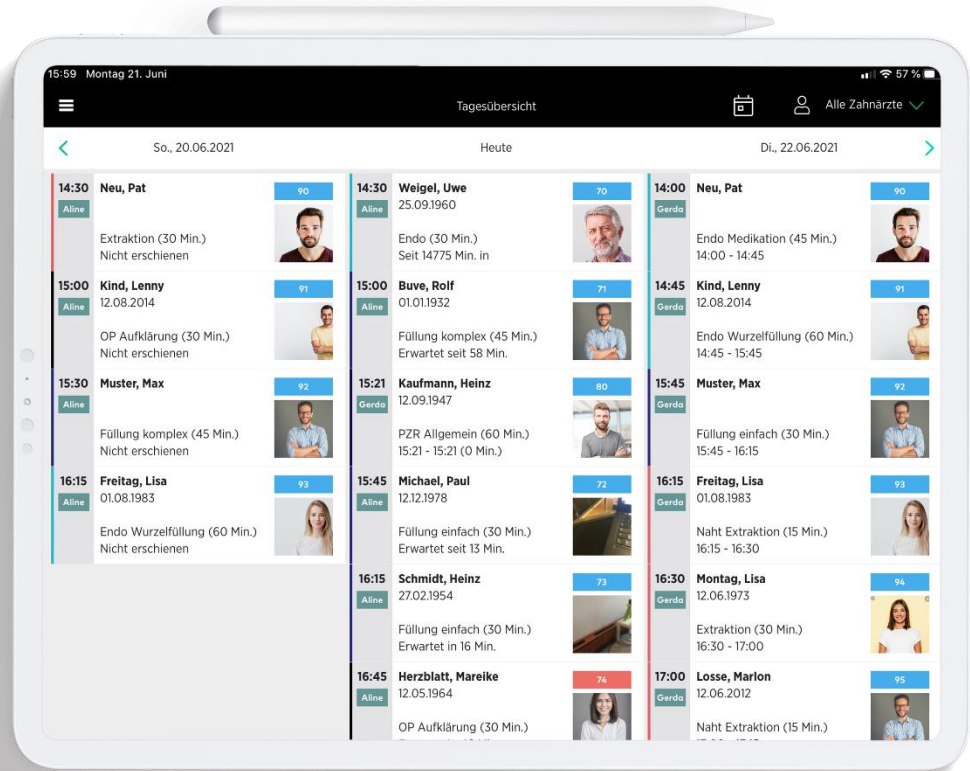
15:59 Montag 21. Juni

57 %

Tagesübersicht

Alle Zahnärzte

So., 20.06.2021

Heute

Di., 22.06.2021

14:30 Aline Neu, Pat 90
Extraktion (30 Min.)
Nicht erschienen

15:00 Aline Kind, Lenny 91
12.08.2014
OP Aufklärung (30 Min.)
Nicht erschienen

15:30 Aline Muster, Max 92
Füllung komplex (45 Min.)
Nicht erschienen

16:15 Aline Freitag, Lisa 93
01.08.1983
Endo Wurzelfüllung (60 Min.)
Nicht erschienen

14:30 Aline Weigel, Uwe 70
25.09.1960
Endo (30 Min.)
Seit 14775 Min. in

15:00 Aline Buve, Rolf 71
01.01.1932
Füllung komplex (45 Min.)
Erwartet seit 58 Min.

15:21 Gerda Kaufmann, Heinz 80
12.09.1947
PZR Allgemein (60 Min.)
15:21 - 15:21 (0 Min.)

15:45 Aline Michael, Paul 72
12.12.1978
Füllung einfach (30 Min.)
Erwartet seit 13 Min.

16:15 Aline Schmidt, Heinz 73
27.02.1954
Füllung einfach (30 Min.)
Erwartet in 16 Min.

16:45 Aline Herzblatt, Mareike 74
12.05.1964
OP Aufklärung (30 Min.)
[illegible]

14:00 Gerda Neu, Pat 90
Endo Medikation (45 Min.)
14:00 - 14:45

14:45 Gerda Kind, Lenny 91
12.08.2014
Endo Wurzelfüllung (60 Min.)
14:45 - 15:45

15:45 Gerda Muster, Max 92
Füllung einfach (30 Min.)
15:45 - 16:15

16:15 Gerda Freitag, Lisa 93
01.08.1983
Naht Extraktion (15 Min.)
16:15 - 16:30

16:30 Gerda Montag, Lisa 94
12.06.1973
Extraktion (30 Min.)
16:30 - 17:00

17:00 Gerda Losse, Marlon 95
12.06.2012
Naht Extraktion (15 Min.)
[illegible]